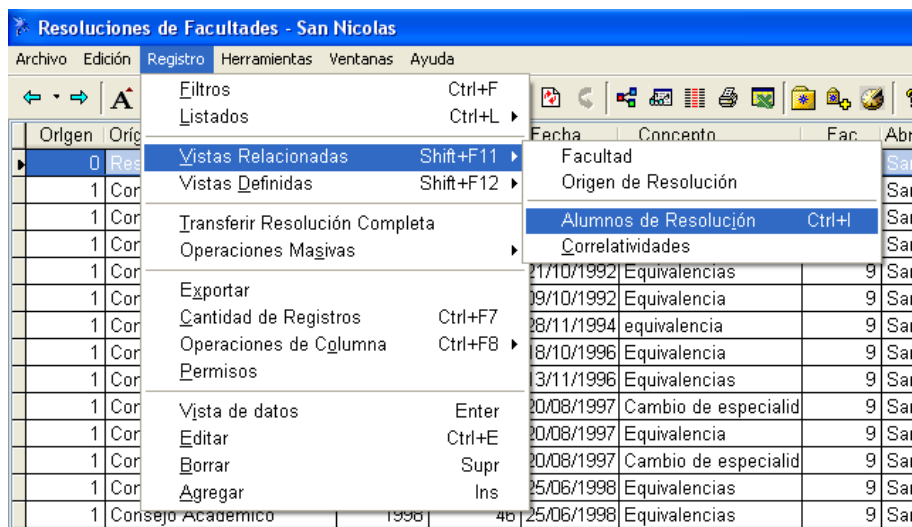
Resoluciones de Facultades - San Nicolas

Archivo Edición Registro Herramientas Ventanas Ayuda

Filtros Ctrl+F
Listados Ctrl+L
Vistas Relacionadas Shift+F11
Vistas Definidas Shift+F12
Transferir Resolución Completa
Operaciones Masivas
Exportar
Cantidad de Registros Ctrl+F7
Operaciones de Columna Ctrl+F8
Permisos
Vista de datos Enter
Editar Ctrl+E
Borrar Supr
Agregar Ins

Facultad
Origen de Resolución
Alumnos de Resolución Ctrl+I
Correlatividades

| Origen | Orig | | | Fecha | Concepto | Fac | Abr |
|---|---|---|---|---|---|---|---|
| 0 | Res | | | | | | Sar |
| 1 | Cor | | | | | | Sar |
| 1 | Cor | | | | | | Sar |
| 1 | Cor | | | | | | Sar |
| 1 | Cor | | | 21/10/1992 | Equivalencias | 9 | Sar |
| 1 | Cor | | | 09/10/1992 | Equivalencia | 9 | Sar |
| 1 | Cor | | | 28/11/1994 | equivalencia | 9 | Sar |
| 1 | Cor | | | 18/10/1996 | Equivalencia | 9 | Sar |
| 1 | Cor | | | 13/11/1996 | Equivalencias | 9 | Sar |
| 1 | Cor | | | 20/08/1997 | Cambio de especialid | 9 | Sar |
| 1 | Cor | | | 20/08/1997 | Equivalencia | 9 | Sar |
| 1 | Cor | | | 20/08/1997 | Cambio de especialid | 9 | Sar |
| 1 | Cor | | | 25/06/1998 | Equivalencias | 9 | Sar |
| 1 | Consejo Academico | 1998 | 46 | 25/06/1998 | Equivalencias | 9 | Sar |